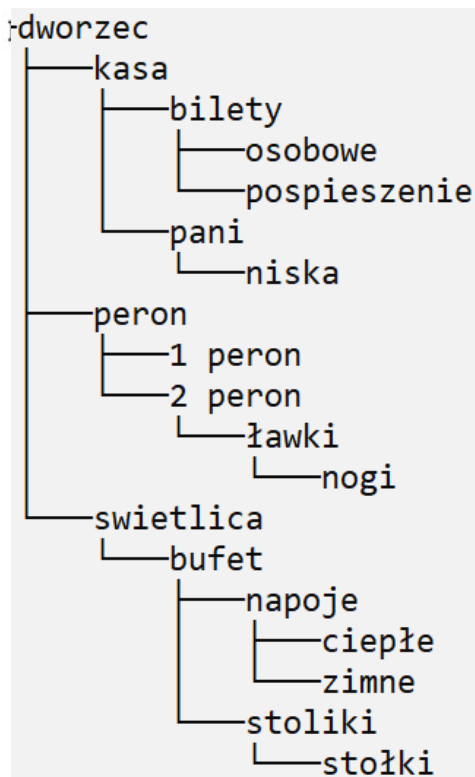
dworzec
├───kasa
│ ├───bilety
│ │ ├───osobowe
│ │ └───pospieszenie
│ └───pani
│ └───niska
├───peron
│ ├───1 peron
│ └───2 peron
│ └───ławki
│ └───nogi
└───swietlica
└───bufet
├───napoje
│ ├───ciepłe
│ └───zimne
└───stoliki
└───stołki